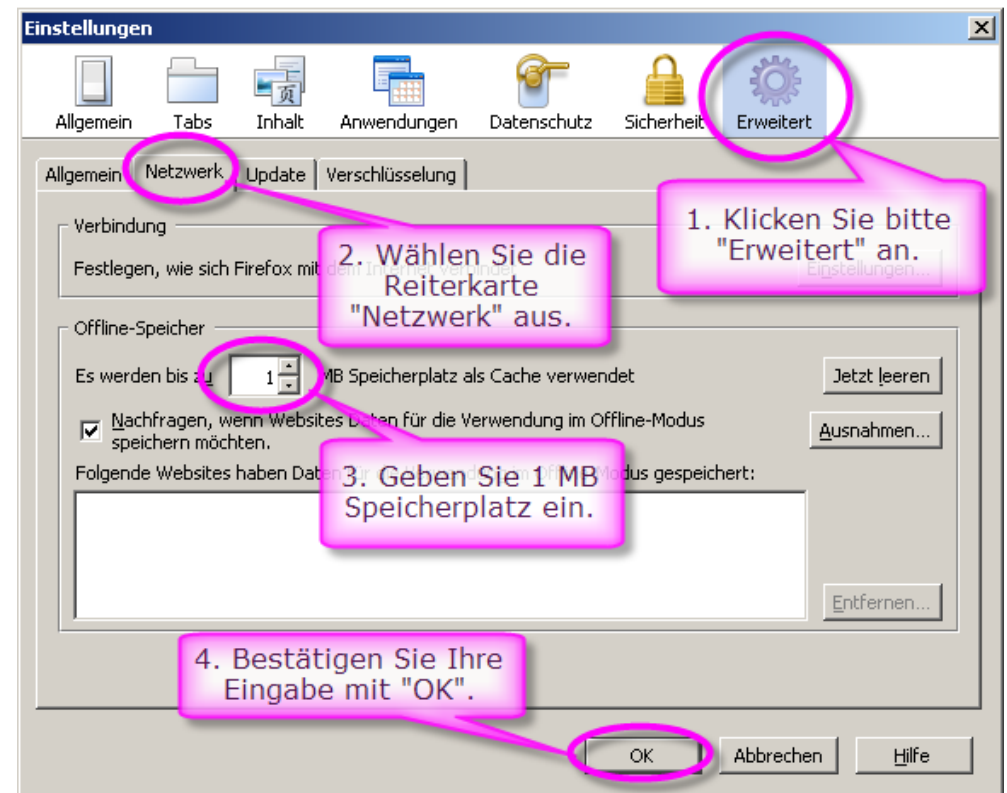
Einstellungen

Allgemein Tabs Inhalt Anwendungen Datenschutz Sicherheit Erweitert

Allgemein Netzwerk Update Verschlüsselung

Verbindung

Festlegen, wie sich Firefox mit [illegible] Einstellungen...

1. Klicken Sie bitte "Erweitert" an.

2. Wählen Sie die Reiterkarte "Netzwerk" aus.

Offline-Speicher

Es werden bis zu 1 MB Speicherplatz als Cache verwendet Jetzt leeren

Nachfragen, wenn Websites Daten für die Verwendung im Offline-Modus speichern möchten. Ausnahmen...

Folgende Websites haben Daten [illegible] Modus gespeichert:

3. Geben Sie 1 MB Speicherplatz ein.

Entfernen...

4. Bestätigen Sie Ihre Eingabe mit "OK".

OK Abbrechen Hilfe